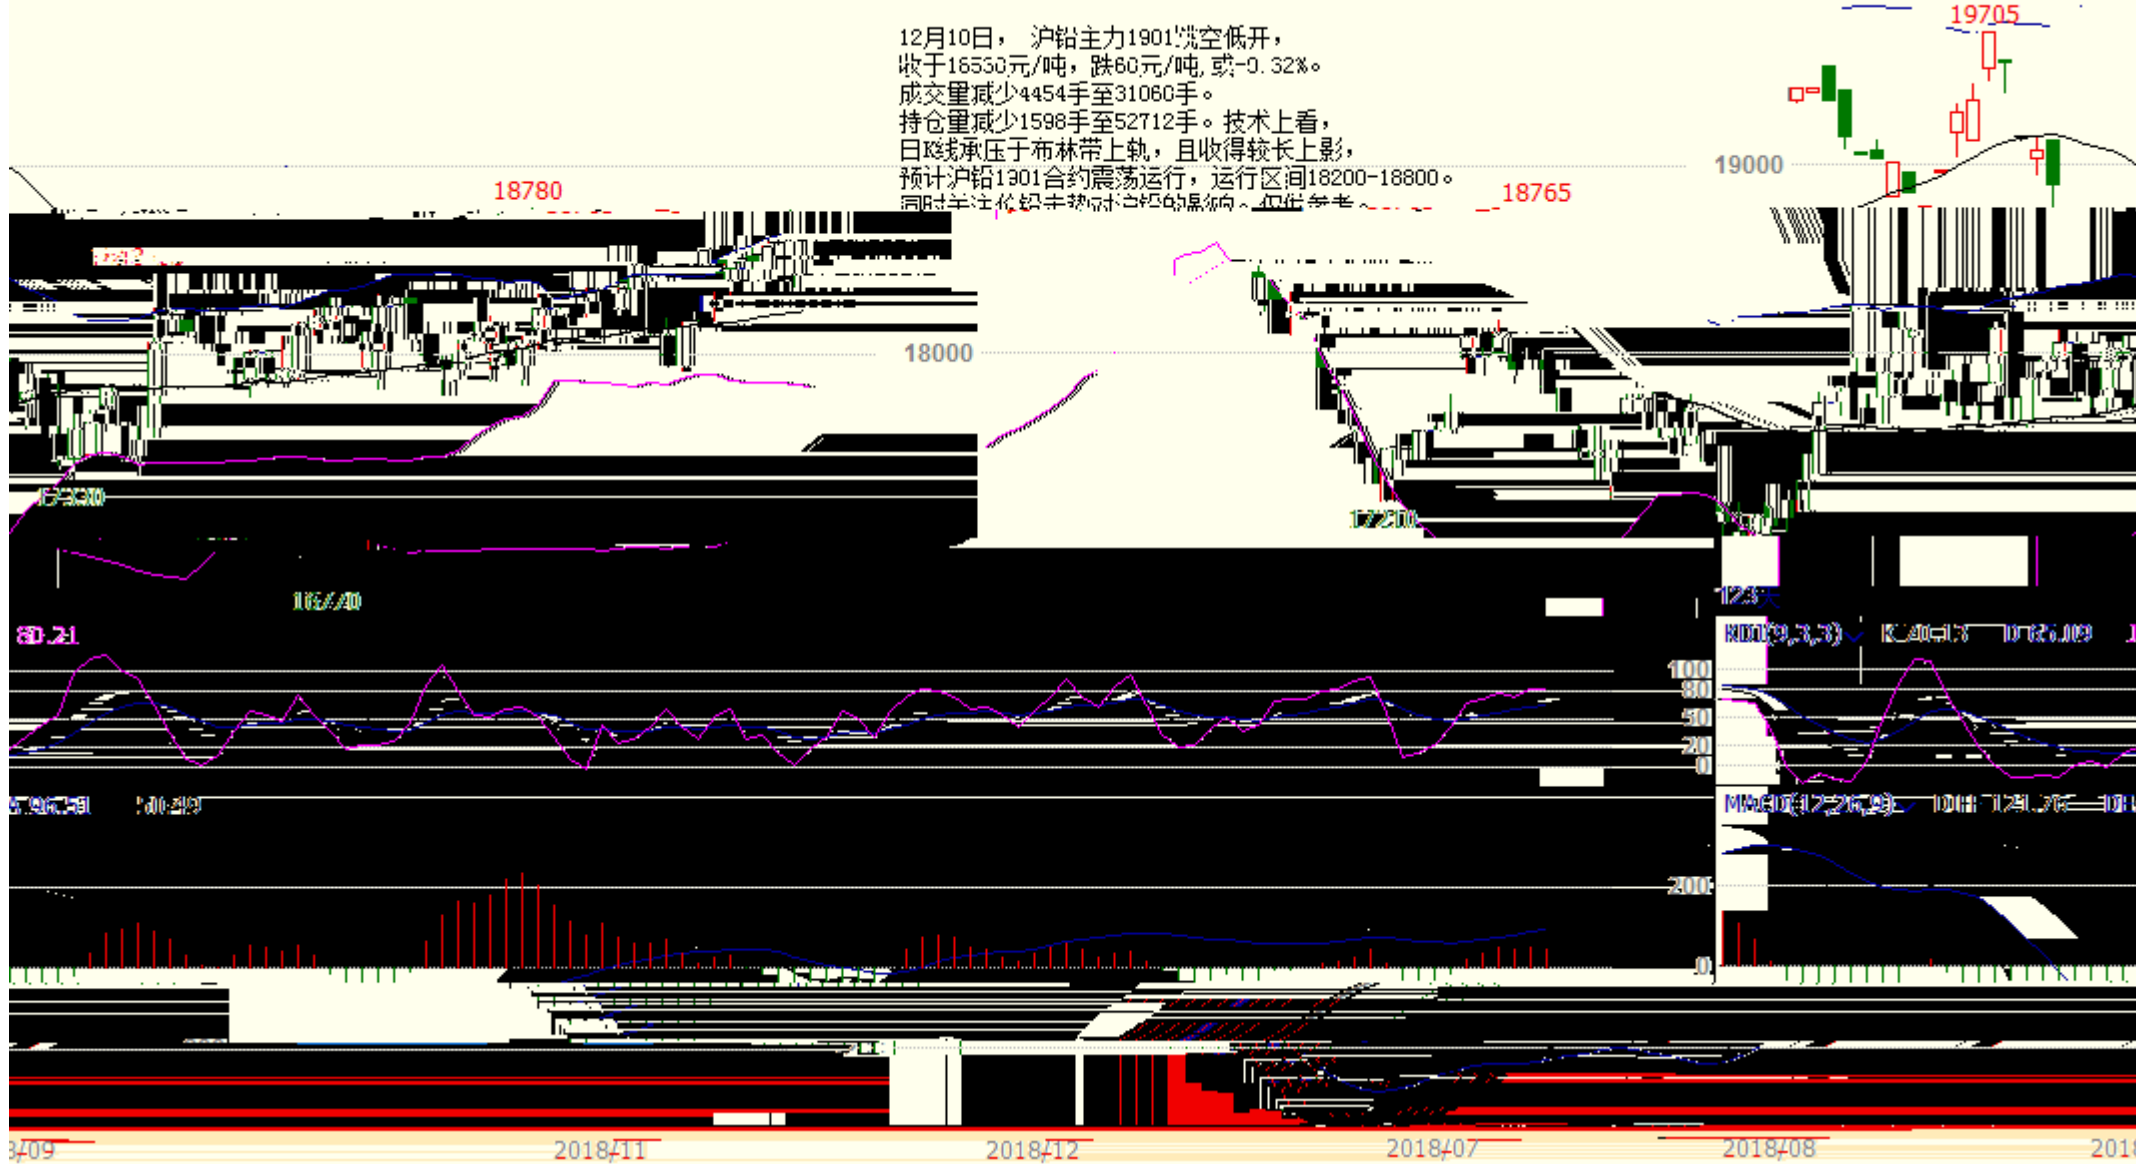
12月10日， 沪铅主力1901跳空低开，
收于16530元/吨，跌60元/吨，或-0.32%。
成交量减少4454手至31060手。
持仓量减少1598手至52712手。技术上看，
日K线承压于布林带上轨，且收得较长上影，
预计沪铅1901合约震荡运行，运行区间18200-18800。
同时关注伦铅走势对沪铅的影响。仅供参考。

19705
18780
18765
19000
18000
17330
17210
16770
123天
SD 21
KDJ(9,3,3) K 40.13 D 65.09
100
80
50
20
0
MACD(12,26,9) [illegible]
200
0
2018/09
2018/11
2018/12
2018/07
2018/08
2018